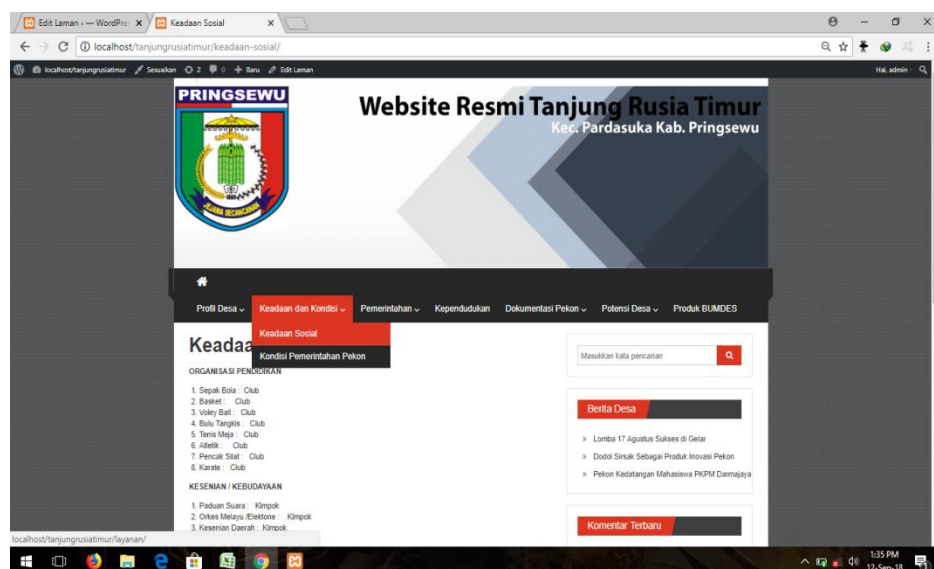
Edit Laman ‹ — WordPre ×
Keadaan Sosial ×

localhost/tanjungrusiatimur/keadaan-sosial/

localhost/tanjungrusiatimur Sesuaikan 2 0 + Baru Edit Laman

Hai, admin

PRINGSEWU

JEJAMA SECANCANAN

Website Resmi Tanjung Rusia Timur

Kec. Pardasuka Kab. Pringsewu

Profil Desa
Keadaan dan Kondisi
Pemerintahan
Kependudukan
Dokumentasi Pekon
Potensi Desa
Produk BUMDES

Keadaan Sosial
Kondisi Pemerintahan Pekon

Keadaa

ORGANISASI PENDIDIKAN

1. Sepak Bola : Club
2. Basket : Club
3. Voley Ball : Club
4. Bulu Tangkis : Club
5. Tenis Meja : Club
6. Atletik : Club
7. Pencak Silat : Club
8. Karate : Club

KESENIAN / KEBUDAYAAN

1. Paduan Suara : Klmpok
2. Orkes Melayu /Elektone : Klmpok
3. Kesenian Daerah : Klmpok

Masukkan kata pencarian

Berita Desa

Lomba 17 Agustus Sukses di Gelar
Dodol Sirsak Sebagai Produk Inovasi Pekon
Pekon Kedatangan Mahasiswa PKPM Darmajaya

Komentar Terbaru

localhost/tanjungrusiatimur/layanan/

1:35 PM
12-Sep-18